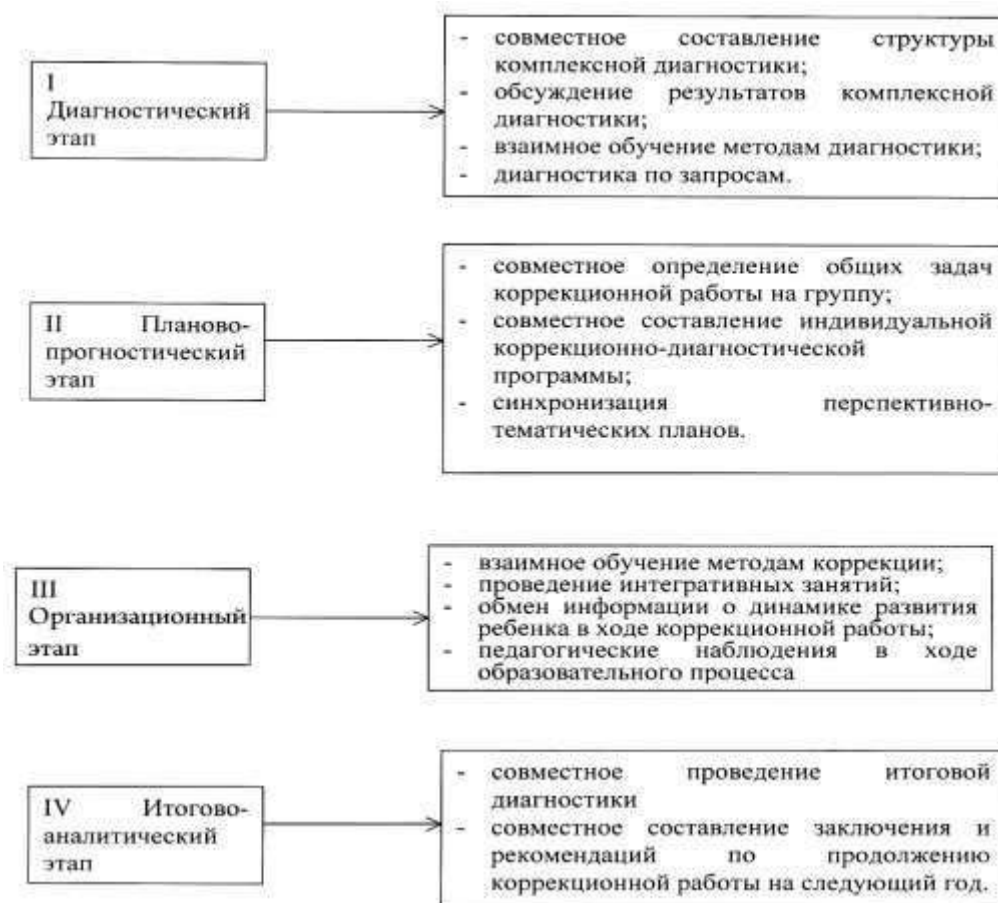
I Диагностический этап

- совместное составление структуры комплексной диагностики;
- обсуждение результатов комплексной диагностики;
- взаимное обучение методам диагностики;
- диагностика по запросам.

II Планово-прогностический этап

- совместное определение общих задач коррекционной работы на группу;
- совместное составление индивидуальной коррекционно-диагностической программы;
- синхронизация перспективно-тематических планов.

III Организационный этап

- взаимное обучение методам коррекции;
- проведение интегративных занятий;
- обмен информации о динамике развития ребенка в ходе коррекционной работы;
- педагогические наблюдения в ходе образовательного процесса

IV Итогово-аналитический этап

- совместное проведение итоговой диагностики
- совместное составление заключения и рекомендаций по продолжению коррекционной работы на следующий год.